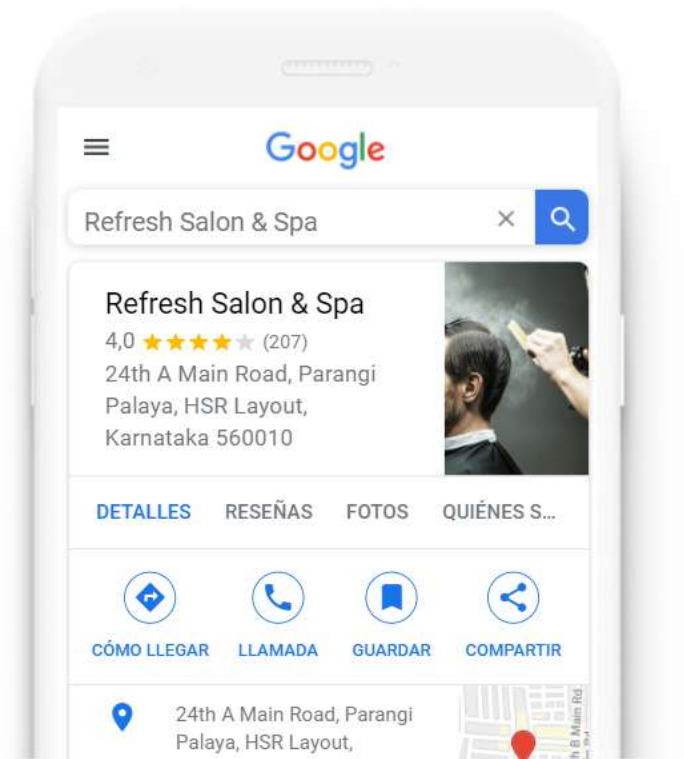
Google

Refresh Salon & Spa

Refresh Salon & Spa
4,0 (207)
24th A Main Road, Parangi Palaya, HSR Layout, Karnataka 560010

DETALLES RESEÑAS FOTOS QUIÉNES S...

CÓMO LLEGAR LLAMADA GUARDAR COMPARTIR

24th A Main Road, Parangi Palaya, HSR Layout,

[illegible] B Main Rd